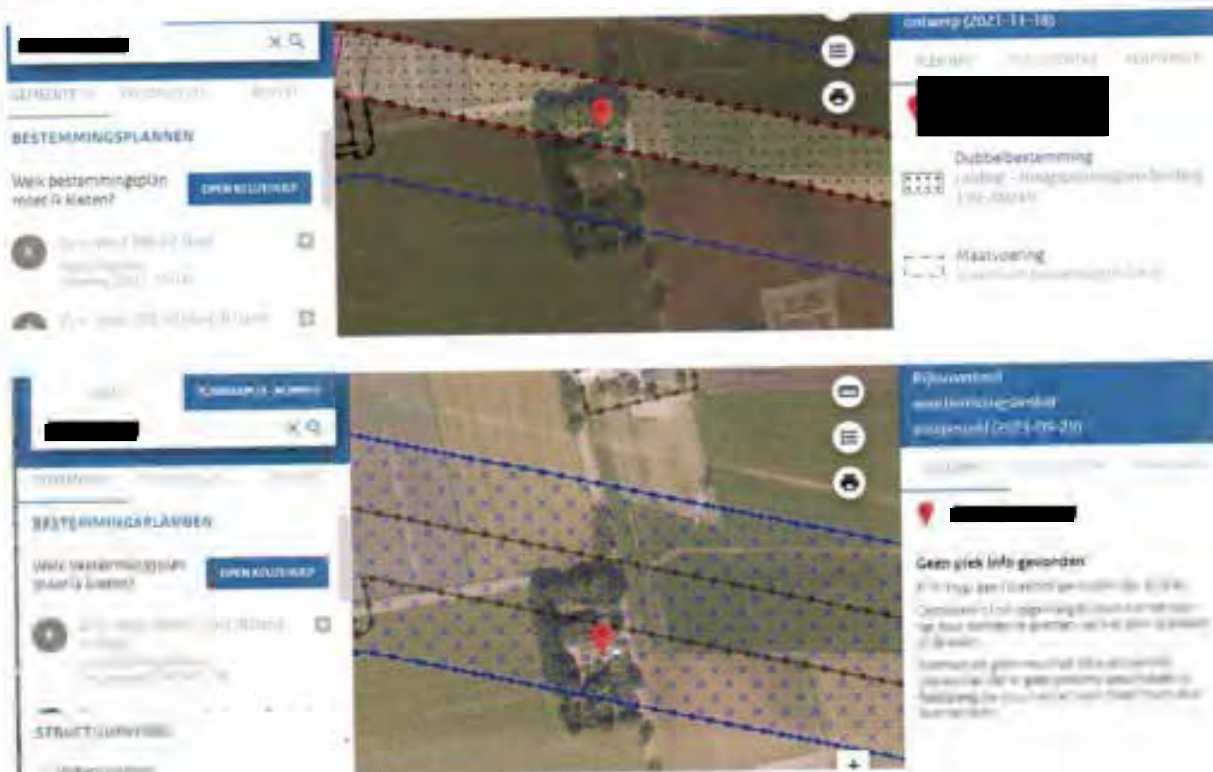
GEMEENTE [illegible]

BESTEMMINGSPLANNEN

Welk bestemmingsplan moet ik kiezen?

OPEN KEUZEHULP

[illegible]

ontwerp (2021-11-18)

Dubbelbestemming

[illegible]

Maatvoering

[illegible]

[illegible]

BESTEMMINGSPLANNEN

Welk bestemmingsplan moet ik kiezen?

OPEN KEUZEHULP

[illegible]

STRUCTUURVISIES

Bijzonderheid

bestemmingsplan

vastgesteld (2021-09-20)

Geen plek info gevonden

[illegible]